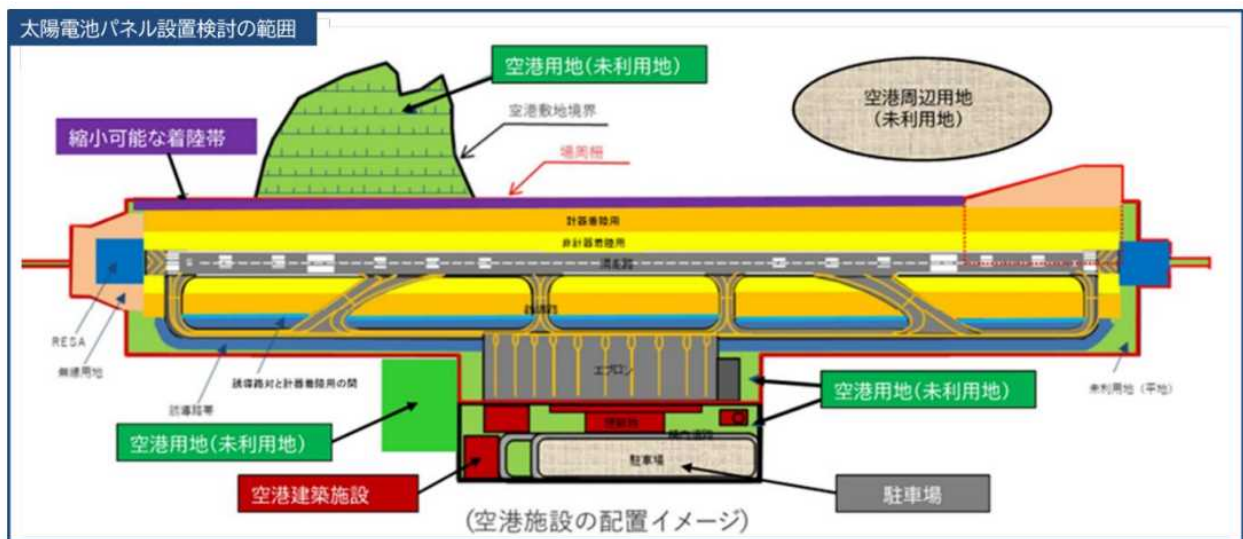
太陽電池パネル設置検討の範囲

空港用地(未利用地)

空港周辺用地
(未利用地)

空港敷地境界

縮小可能な着陸帯

場周柵

計器着陸用

非計器着陸用

滑走路

誘導路

RESA

緑地用地

誘導路と計器着陸用の間

エプロン

空港用地(未利用地)

未利用地(平地)

誘導路帯

空港用地(未利用地)

旅客施設

駐車場

空港建築施設

駐車場

(空港施設の配置イメージ)